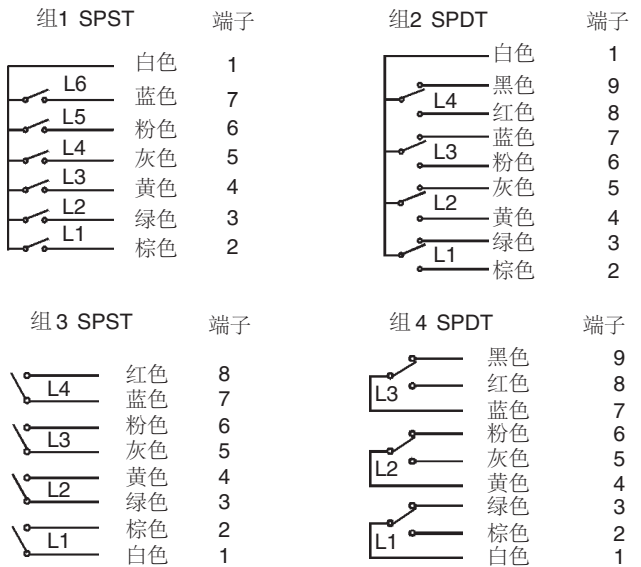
组1 SPST 端子

白色 1
L6 蓝色 7
L5 粉色 6
L4 灰色 5
L3 黄色 4
L2 绿色 3
L1 棕色 2

组2 SPDT 端子

白色 1
黑色 9
L4 红色 8
蓝色 7
L3 粉色 6
灰色 5
L2 黄色 4
绿色 3
L1 棕色 2

组 3 SPST 端子

L4 红色 8
蓝色 7
L3 粉色 6
灰色 5
L2 黄色 4
绿色 3
L1 棕色 2
白色 1

组 4 SPDT 端子

黑色 9
L3 红色 8
蓝色 7
粉色 6
L2 灰色 5
黄色 4
绿色 3
L1 棕色 2
白色 1